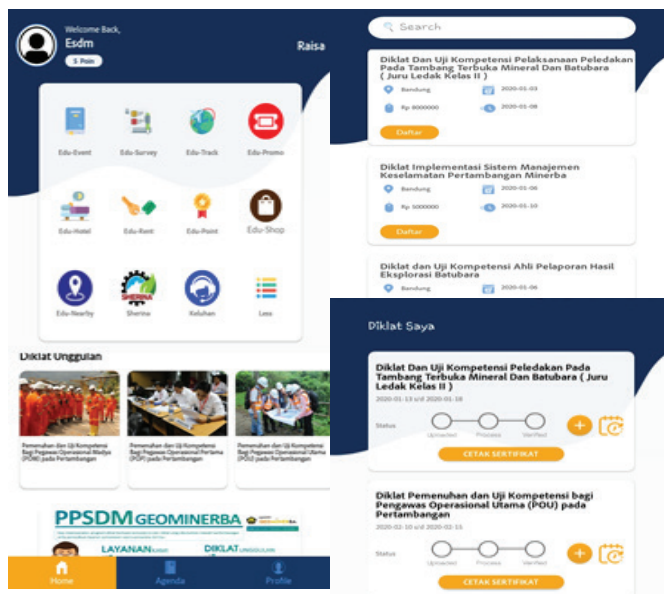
Welcome Back,
Esdm
5 Poin
Raisa

Edu-Event
Edu-Survey
Edu-Track
Edu-Promo
Edu-Hotel
Edu-Rent
Edu-Point
Edu-Shop
Edu-Nearby
Sherina
Keluhan
Less

Diklat Unggulan

Pemenuhan dan Uji Kompetensi Bagi Pegawai Operasional Madya (POM) pada Pertambangan

Pemenuhan dan Uji Kompetensi Bagi Pegawai Operasional Pertama (POP) pada Pertambangan

Pemenuhan dan Uji Kompetensi Bagi Pegawai Operasional Utama (POU) pada Pertambangan

PPSDM GEOMINERBA
LAYANAN
DIKLAT

Home
Agenda
Profile

Search

Diklat Dan Uji Kompetensi Pelaksanaan Peledakan Pada Tambang Terbuka Mineral Dan Batubara ( Juru Ledak Kelas II )
Bandung
2020-01-03
Rp 8000000
2020-01-08
Daftar

Diklat Implementasi Sistem Manajemen Keselamatan Pertambangan Minerba
Bandung
2020-01-06
Rp 5000000
2020-01-10
Daftar

Diklat dan Uji Kompetensi Ahli Pelaporan Hasil Eksplorasi Batubara
Bandung
2020-01-06

Diklat Saya

Diklat Dan Uji Kompetensi Peledakan Pada Tambang Terbuka Mineral Dan Batubara ( Juru Ledak Kelas II )
2020-01-13 s/d 2020-01-18
Status
Uploaded
Process
Verified
CETAK SERTIFIKAT

Diklat Pemenuhan dan Uji Kompetensi bagi Pengawas Operasional Utama (POU) pada Pertambangan
2020-02-10 s/d 2020-02-15
Status
Uploaded
Process
Verified
CETAK SERTIFIKAT